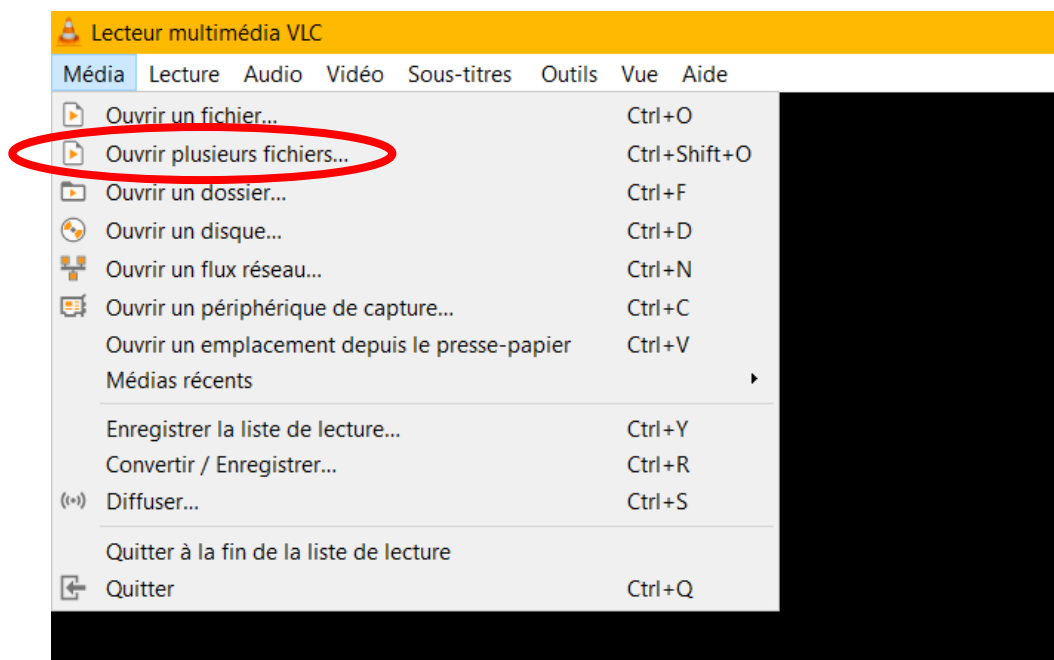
Lecteur multimédia VLC

Média Lecture Audio Vidéo Sous-titres Outils Vue Aide

Ouvrir un fichier... Ctrl+O
Ouvrir plusieurs fichiers... Ctrl+Shift+O
Ouvrir un dossier... Ctrl+F
Ouvrir un disque... Ctrl+D
Ouvrir un flux réseau... Ctrl+N
Ouvrir un périphérique de capture... Ctrl+C
Ouvrir un emplacement depuis le presse-papier Ctrl+V
Médias récents

Enregistrer la liste de lecture... Ctrl+Y
Convertir / Enregistrer... Ctrl+R
Diffuser... Ctrl+S

Quitter à la fin de la liste de lecture
Quitter Ctrl+Q